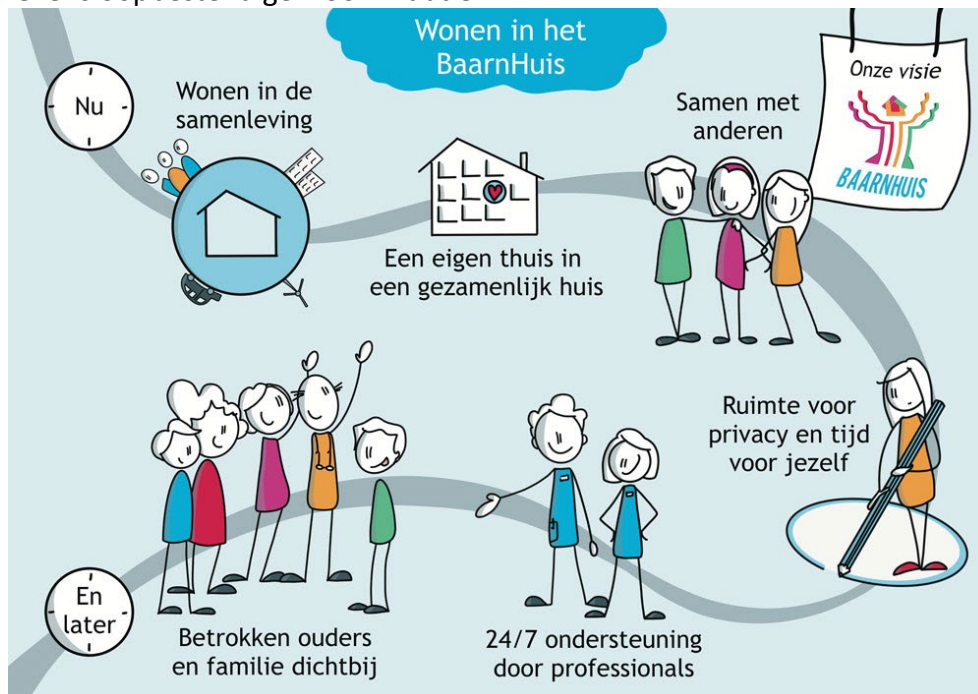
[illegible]

Wonen in het BaarnHuis

Nu

Wonen in de samenleving

Samen met anderen

Onze visie

BAARNHUIS

Een eigen thuis in een gezamenlijk huis

Ruimte voor privacy en tijd voor jezelf

En later

Betrokken ouders en familie dichtbij

24/7 ondersteuning door professionals